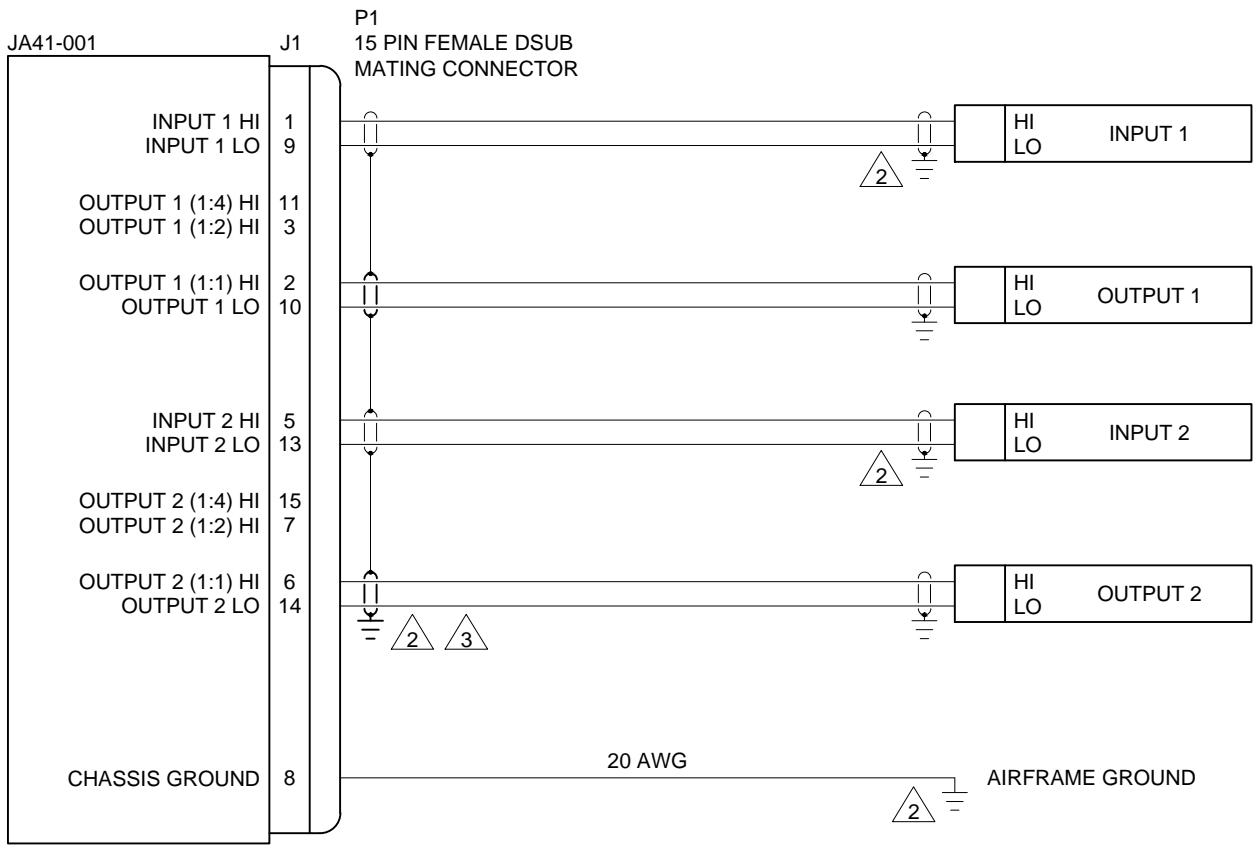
JA41-001

J1

P1
15 PIN FEMALE DSUB
MATING CONNECTOR

INPUT 1 HI 1
INPUT 1 LO 9

OUTPUT 1 (1:4) HI 11
OUTPUT 1 (1:2) HI 3

OUTPUT 1 (1:1) HI 2
OUTPUT 1 LO 10

INPUT 2 HI 5
INPUT 2 LO 13

OUTPUT 2 (1:4) HI 15
OUTPUT 2 (1:2) HI 7

OUTPUT 2 (1:1) HI 6
OUTPUT 2 LO 14

CHASSIS GROUND 8

2

HI
LO
INPUT 1

HI
LO
OUTPUT 1

2

HI
LO
INPUT 2

HI
LO
OUTPUT 2

2 3

20 AWG

2

AIRFRAME GROUND